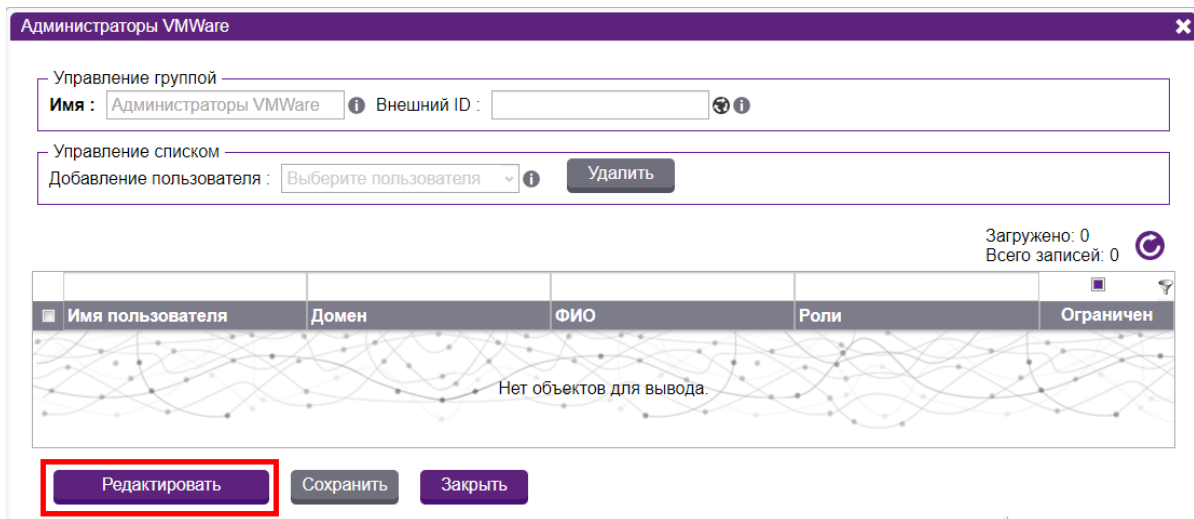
Администраторы VMWare

Управление группой
Имя : Администраторы VMWare Внешний ID :

Управление списком
Добавление пользователя : Выберите пользователя Удалить

Загружено: 0
Всего записей: 0

| Имя пользователя | Домен | ФИО | Роли | Ограничен |
|---|---|---|---|---|

Нет объектов для вывода.

Редактировать Сохранить Закрыть